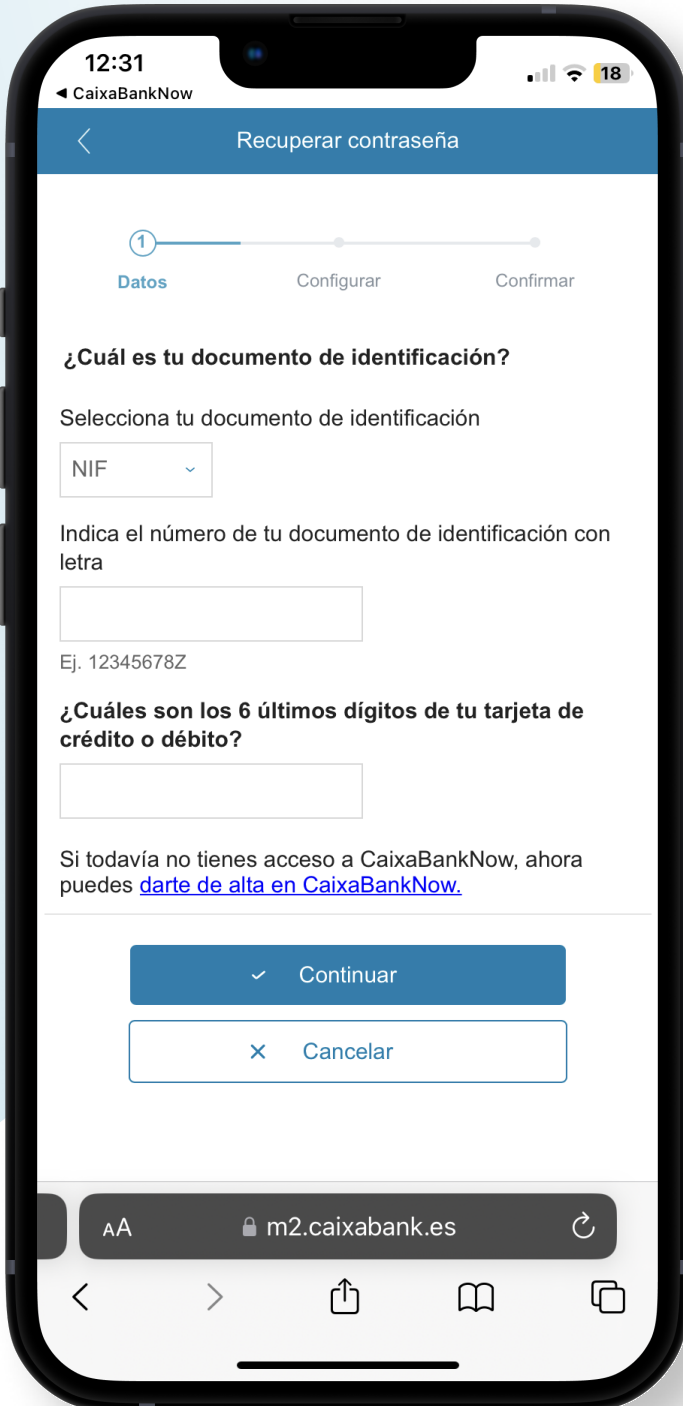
12:31
◀ CaixaBankNow
18

Recuperar contraseña

1
Datos
Configurar
Confirmar

¿Cuál es tu documento de identificación?

Selecciona tu documento de identificación

NIF

Indica el número de tu documento de identificación con letra

Ej. 12345678Z

¿Cuáles son los 6 últimos dígitos de tu tarjeta de crédito o débito?

Si todavía no tienes acceso a CaixaBankNow, ahora puedes darte de alta en CaixaBankNow.

Continuar

Cancelar

AA m2.caixabank.es